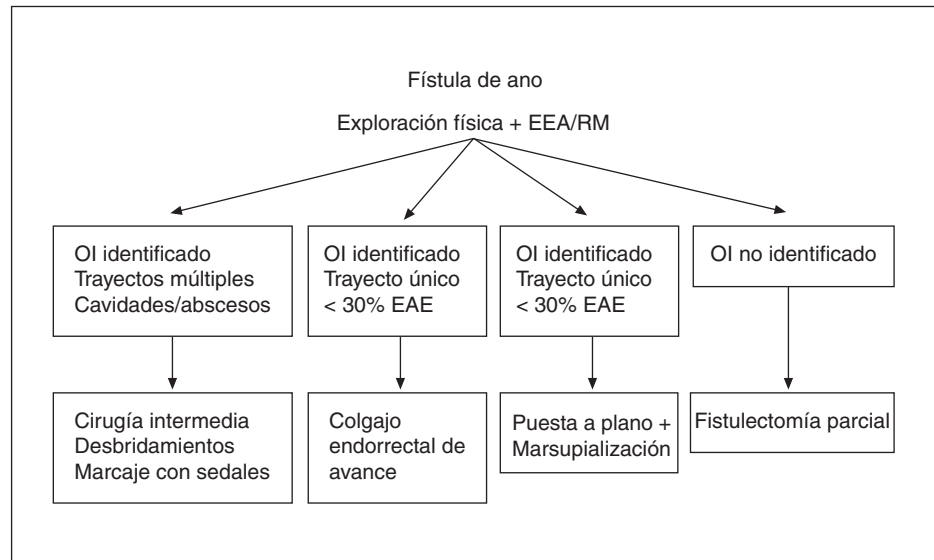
Fístula de ano

Exploración física + EEA/RM

OI identificado
Trayectos múltiples
Cavidades/abscesos

OI identificado
Trayecto único
< 30% EAE

OI identificado
Trayecto único
< 30% EAE

OI no identificado

Cirugía intermedia
Desbridamientos
Marcaje con sedales

Colgajo endorrectal de avance

Puesta a plano +
Marsupialización

Fistulectomía parcial